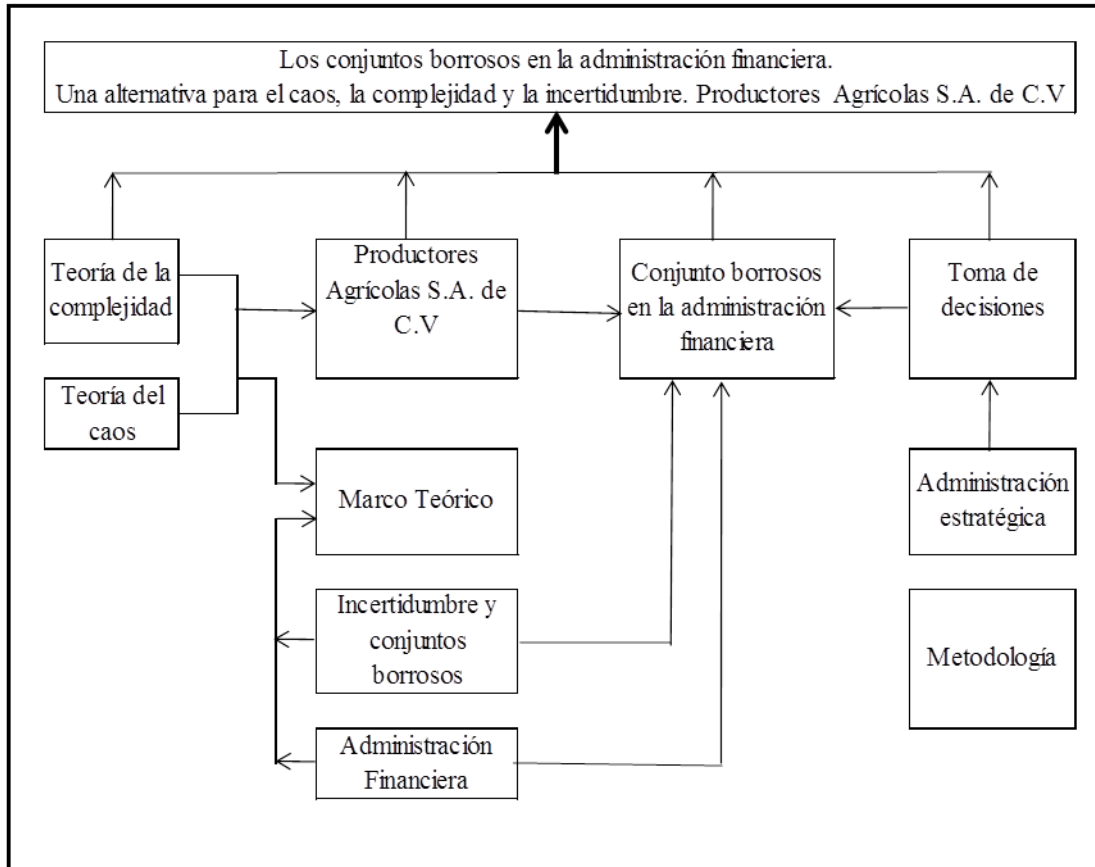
Los conjuntos borrosos en la administración financiera.
Una alternativa para el caos, la complejidad y la incertidumbre. Productores Agrícolas S.A. de C.V

Teoría de la complejidad

Productores Agrícolas S.A. de C.V

Conjunto borrosos en la administración financiera

Toma de decisiones

Teoría del caos

Marco Teórico

Administración estratégica

Incertidumbre y conjuntos borrosos

Metodología

Administración Financiera